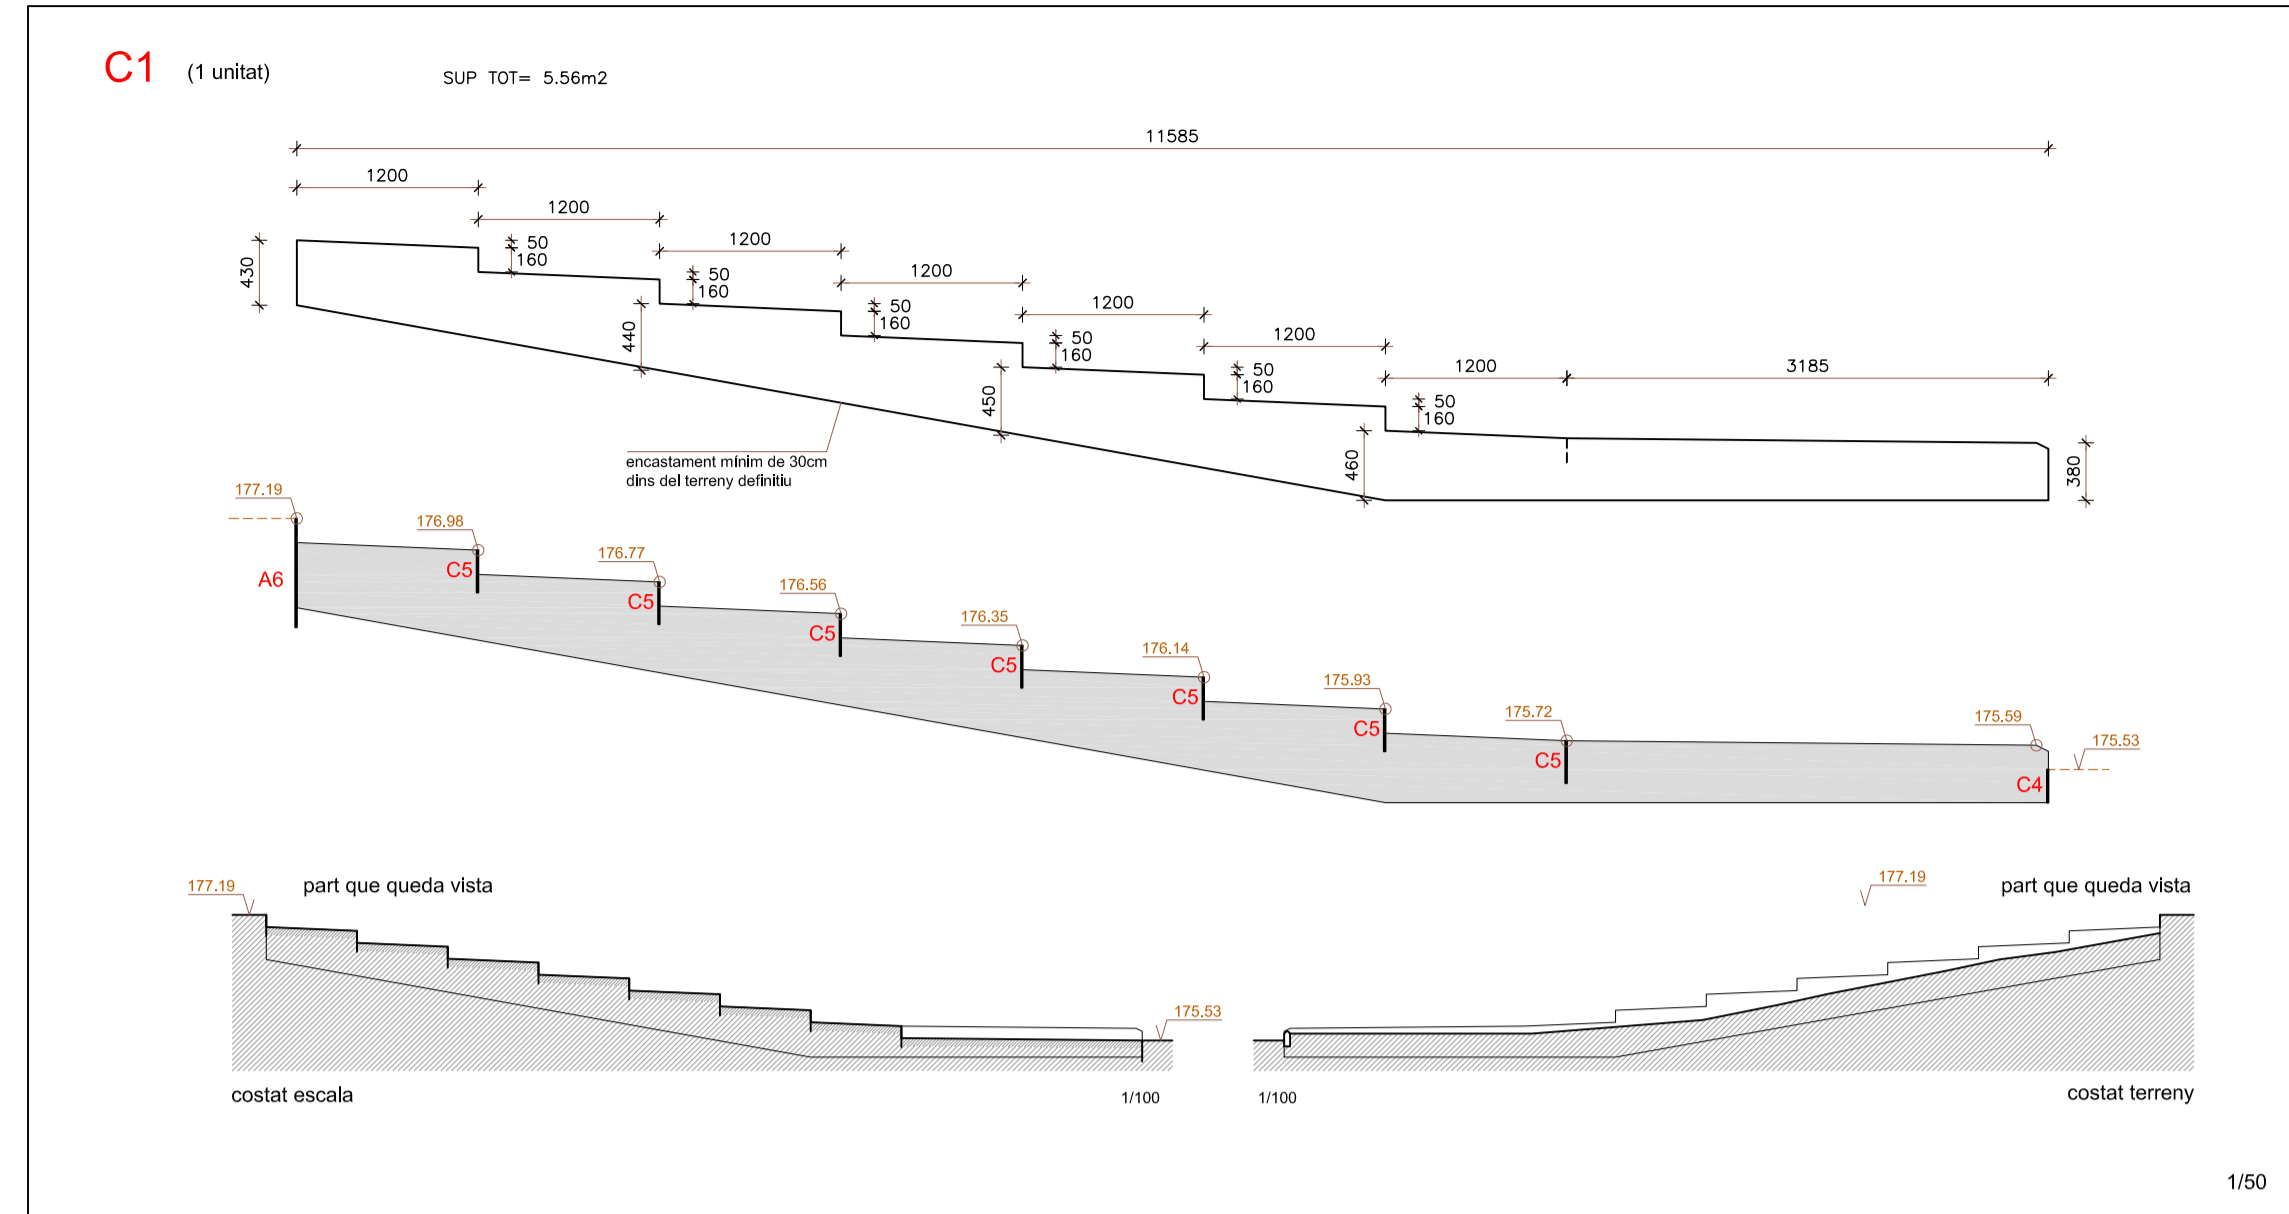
C1 (1 unitat)

SUP TOT= 5.56m2

11585

1200

1200

1200

1200

1200

1200

1200

3185

430

50
160

50
160

50
160

50
160

50
160

50
160

440

450

460

380

encastament mínim de 30cm
dins del terreny definitiu

177.19

176.98

176.77

176.56

176.35

176.14

175.93

175.72

175.59

175.53

A6

C5

C5

C5

C5

C5

C5

C5

C4

177.19

part que queda vista

175.53

costat escala

1/100

177.19

part que queda vista

1/100

costat terreny

1/50